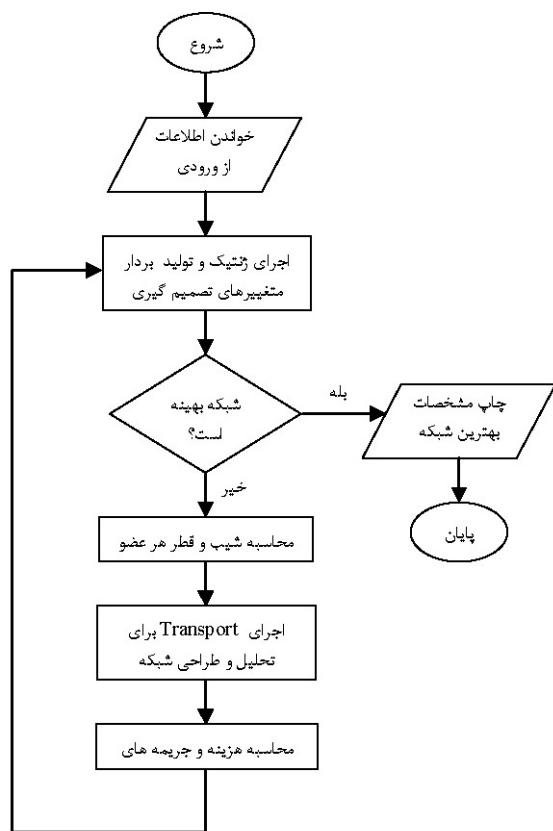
شروع

خواندن اطلاعات
از ورودی

اجرای ژنتیک و تولید بردار
متغییرهای تصمیم گیری

شبکه بهینه
است؟

بله

چاپ مشخصات
بهترین شبکه

پایان

خیر

محاسبه شیب و قطر هر عضو

اجرای Transport برای
تحلیل و طراحی شبکه

محاسبه هزینه و جریمه های